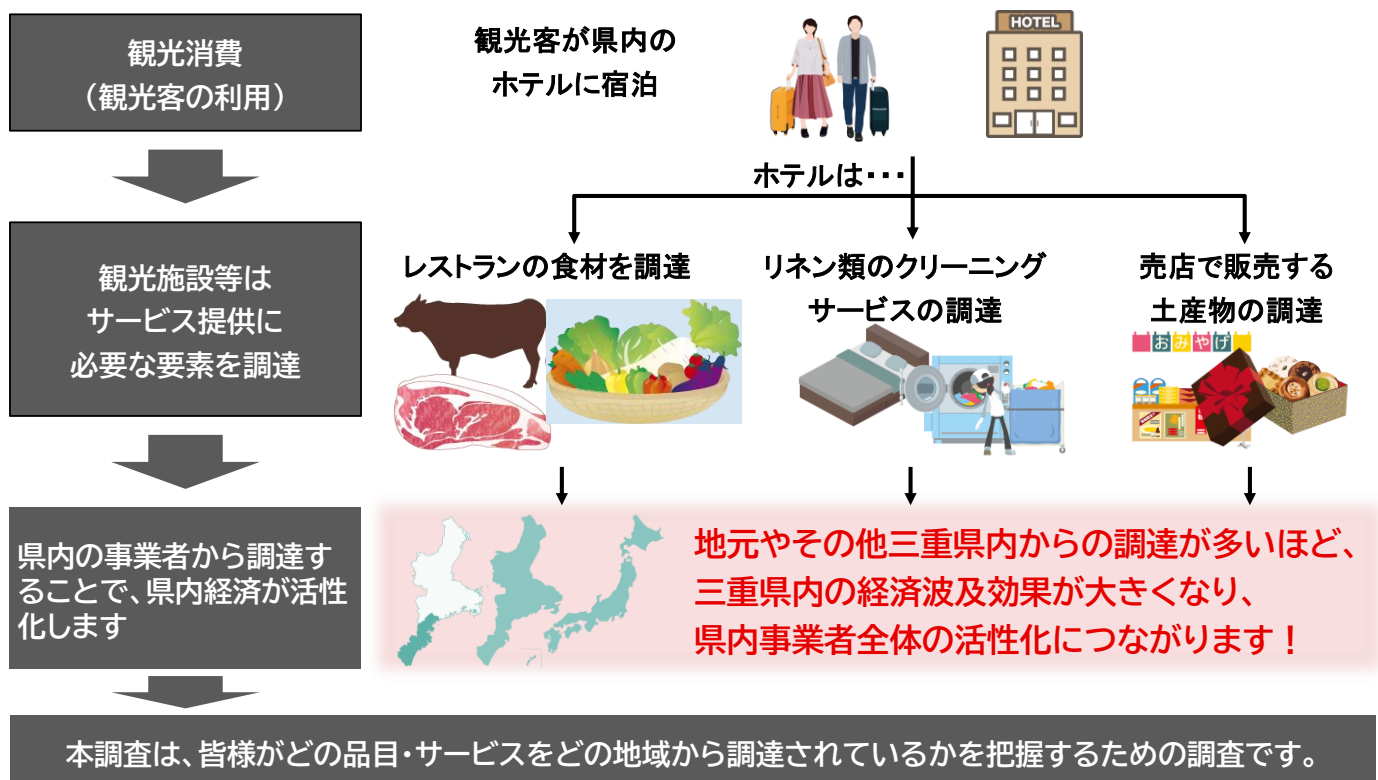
観光消費
（観光客の利用）

観光客が県内のホテルに宿泊

HOTEL

ホテルは・・・

観光施設等はサービス提供に必要な要素を調達

レストランの食材を調達

リネン類のクリーニングサービスの調達

売店で販売する土産物の調達

おみやげ

県内の事業者から調達することで、県内経済が活性化します

地元やその他三重県内からの調達が多いほど、三重県内の経済波及効果が大きくなり、県内事業者全体の活性化につながります！

本調査は、皆様がどの品目・サービスをどの地域から調達されているかを把握するための調査です。